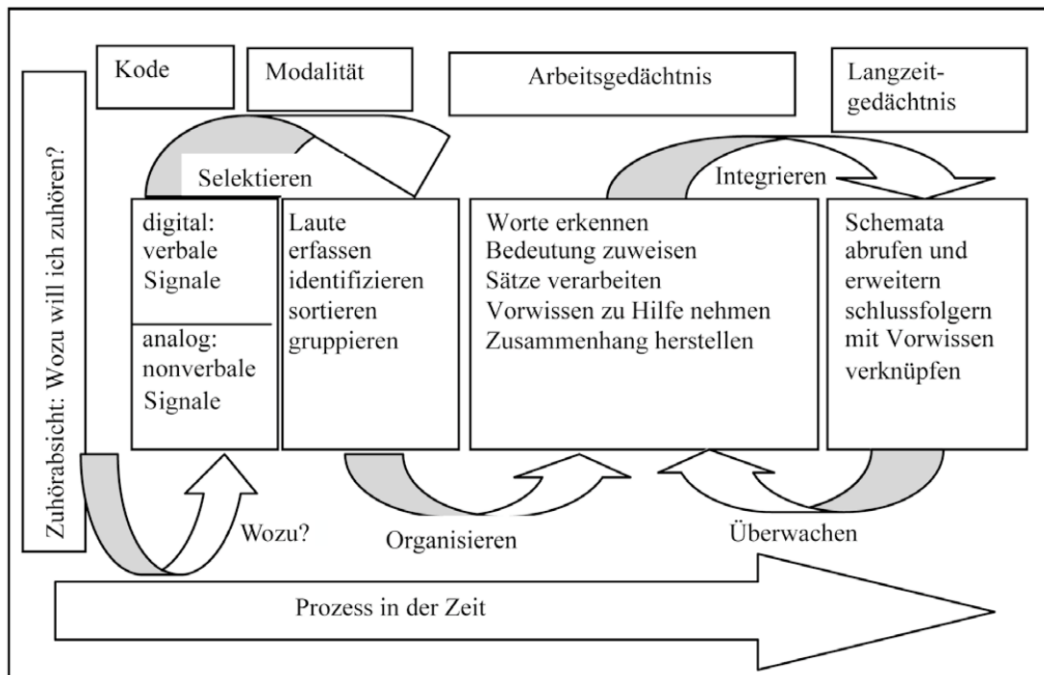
Zuhörabsicht: Wozu will ich zuhören?

Kode

Modalität

Arbeitsgedächtnis

Langzeitgedächtnis

Selektieren

Integrieren

digital: verbale Signale

analog: nonverbale Signale

Laute erfassen identifizieren sortieren gruppieren

Worte erkennen
Bedeutung zuweisen
Sätze verarbeiten
Vorwissen zu Hilfe nehmen
Zusammenhang herstellen

Schemata abrufen und erweitern schlussfolgern mit Vorwissen verknüpfen

Wozu?

Organisieren

Überwachen

Prozess in der Zeit